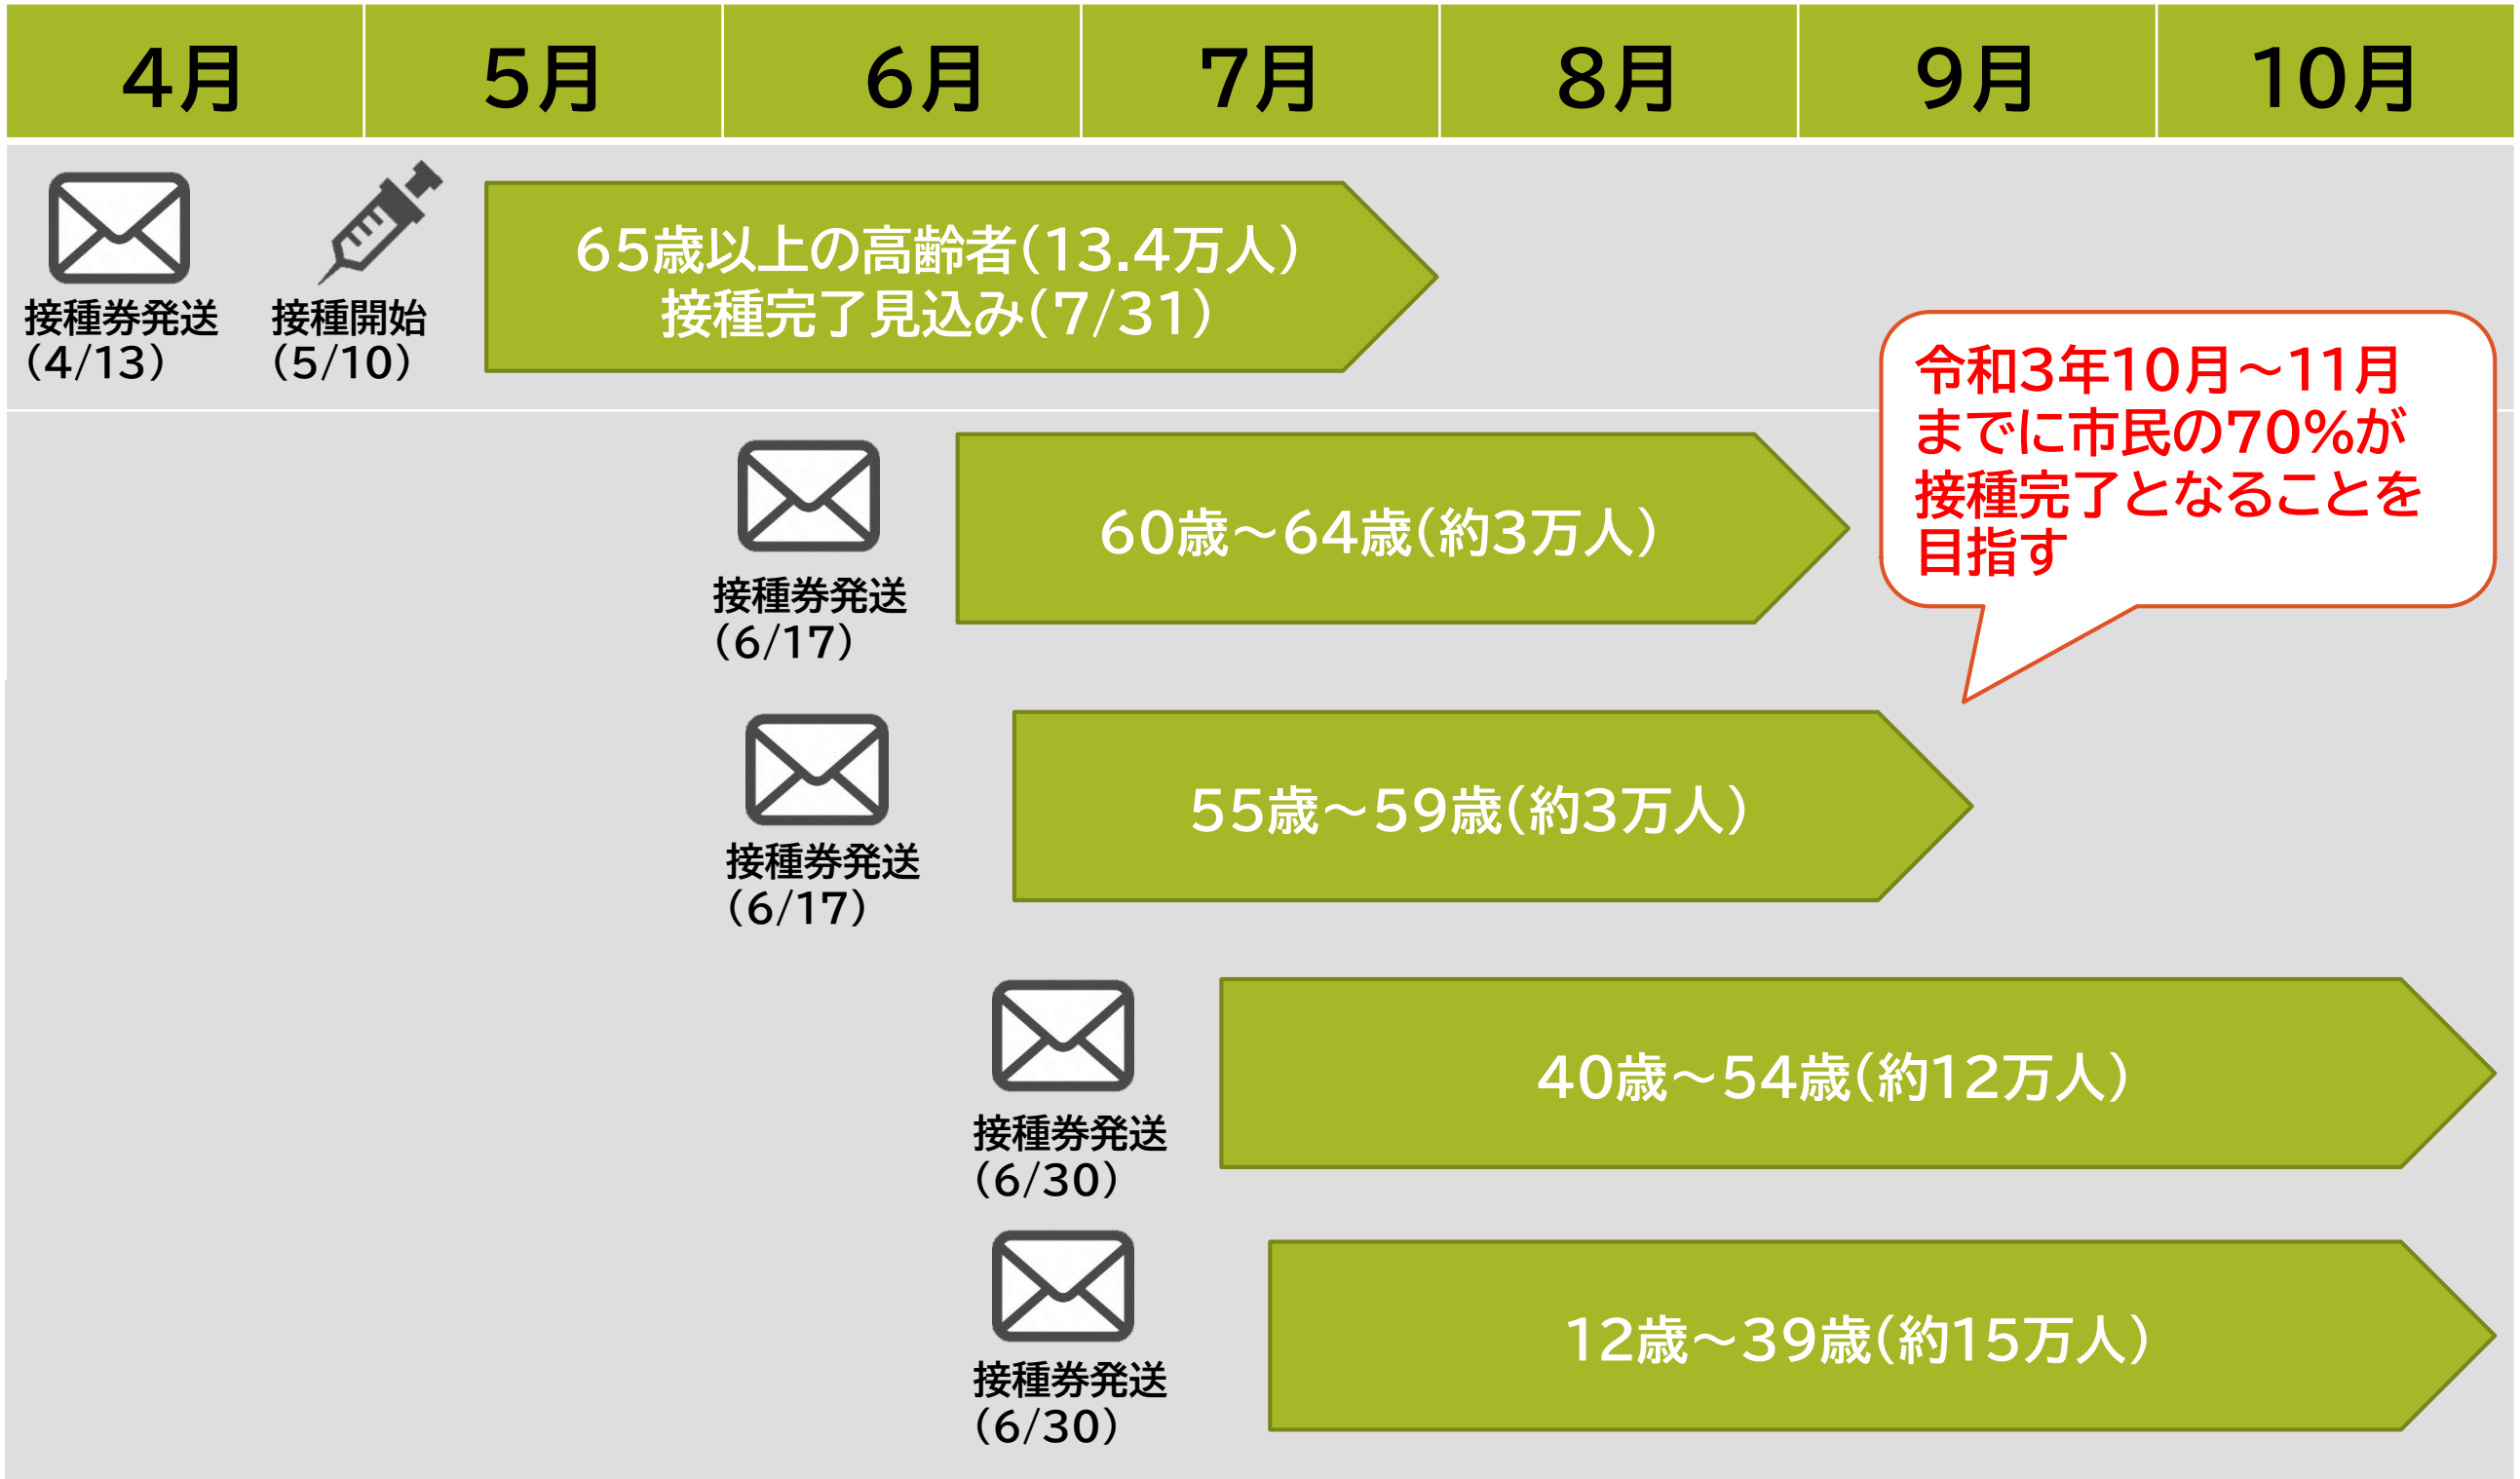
| 4月 | 5月 | 6月 | 7月 | 8月 | 9月 | 10月 |
|---|---|---|---|---|---|---|

接種券発送（4/13）

接種開始（5/10）

65歳以上の高齢者（13.4万人）
接種完了見込み（7/31）

令和3年10月～11月までに市民の70%が接種完了となることを目指す

接種券発送（6/17）

60歳～64歳（約3万人）

接種券発送（6/17）

55歳～59歳（約3万人）

接種券発送（6/30）

40歳～54歳（約12万人）

接種券発送（6/30）

12歳～39歳（約15万人）